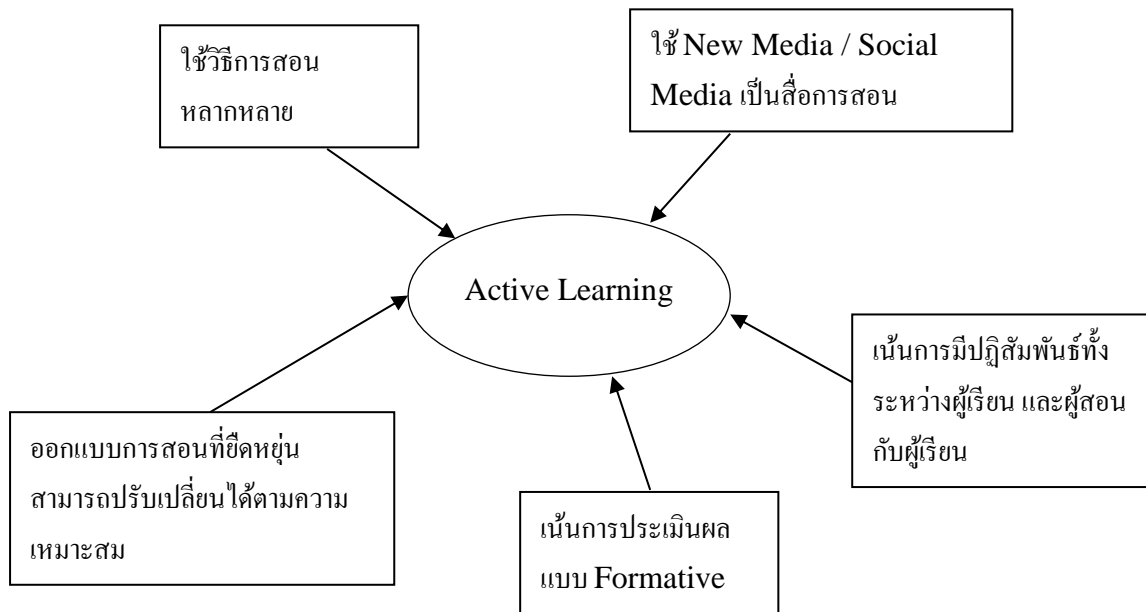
ใช้วิธีการสอนหลากหลาย

ใช้ New Media / Social Media เป็นสื่อการสอน

Active Learning

เน้นการมีปฏิสัมพันธ์ทั้งระหว่างผู้เรียน และผู้สอนกับผู้เรียน

ออกแบบการสอนที่ยืดหยุ่น สามารถปรับเปลี่ยนได้ตามความเหมาะสม

เน้นการประเมินผลแบบ Formative